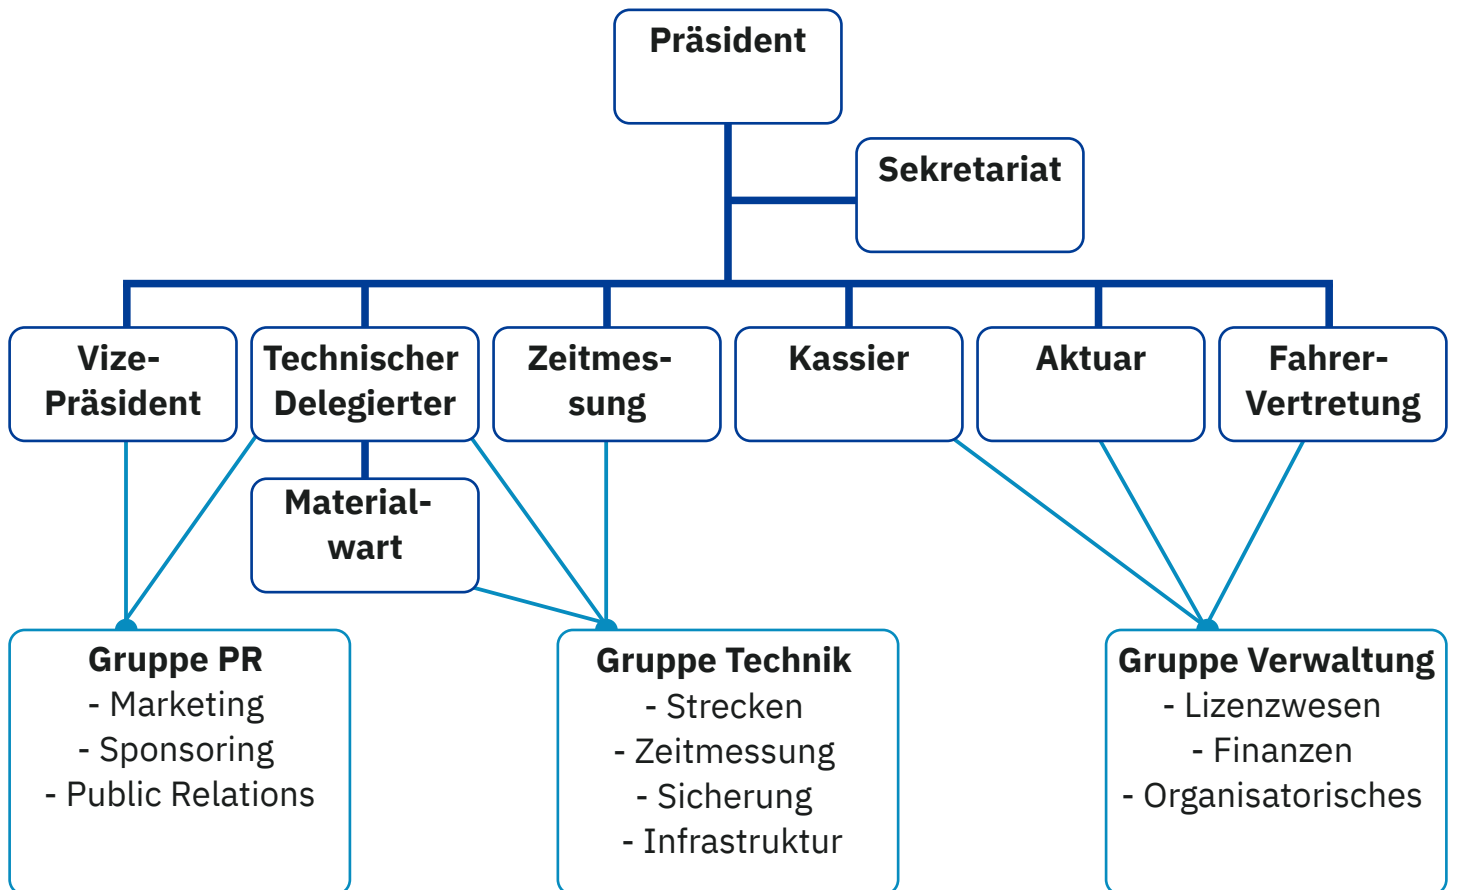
Präsident

Sekretariat

Vize-Präsident

Technischer Delegierter

Zeitmessung

Kassier

Aktuar

Fahrer-Vertretung

Material-wart

Gruppe PR
- Marketing
- Sponsoring
- Public Relations

Gruppe Technik
- Strecken
- Zeitmessung
- Sicherung
- Infrastruktur

Gruppe Verwaltung
- Lizenzwesen
- Finanzen
- Organisatorisches